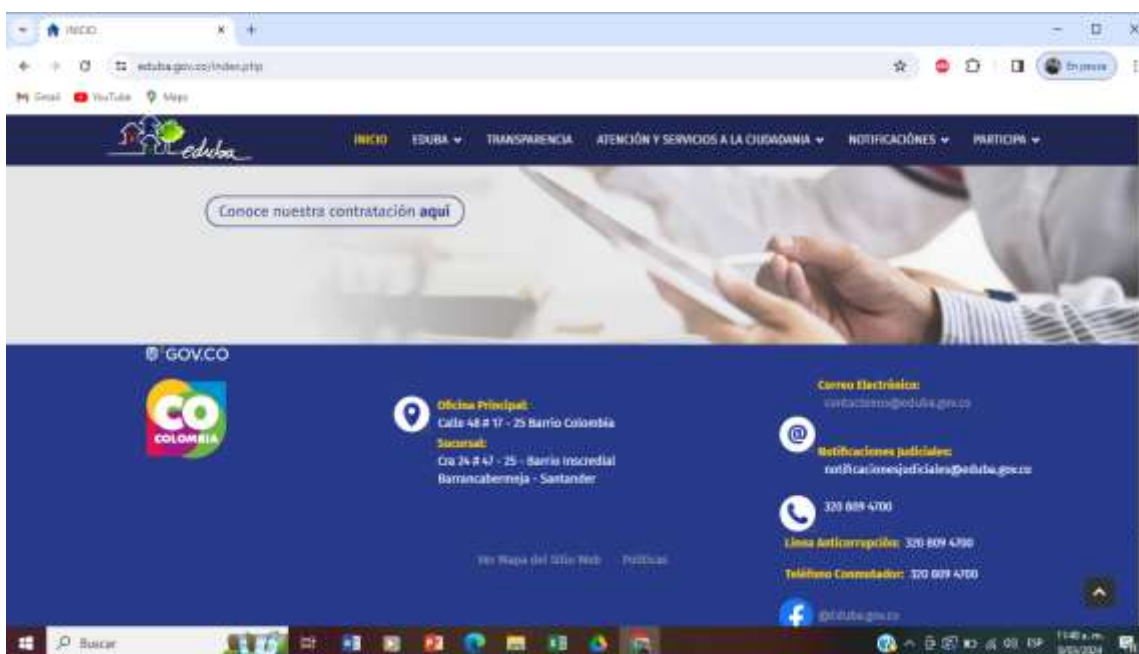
INICIO

eduba.gov.co/index.php

Gmail YouTube Maps

En pausa

eduba

INICIO EDUBA TRANSPARENCIA ATENCIÓN Y SERVICIOS A LA CIUDADANIA NOTIFICACIONES PARTICIPA

Conoce nuestra contratación **aquí**

GOV.CO

CO COLOMBIA

Oficina Principal:
Calle 48 # 17 - 25 Barrio Colombia
Sucursal:
Cra 24 # 47 - 25 - Barrio Inscredial
Barrancabermeja - Santander

Correo Electrónico:
contactenos@eduba.gov.co

Notificaciones judiciales:
notificacionesjudiciales@eduba.gov.co

320 809 4700

Línea Anticorrupción: 320 809 4700

Teléfono Conmutador: 320 809 4700

@eduba.gov.co

Ver Mapa del Sitio Web Políticas

Buscar

ESP

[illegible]